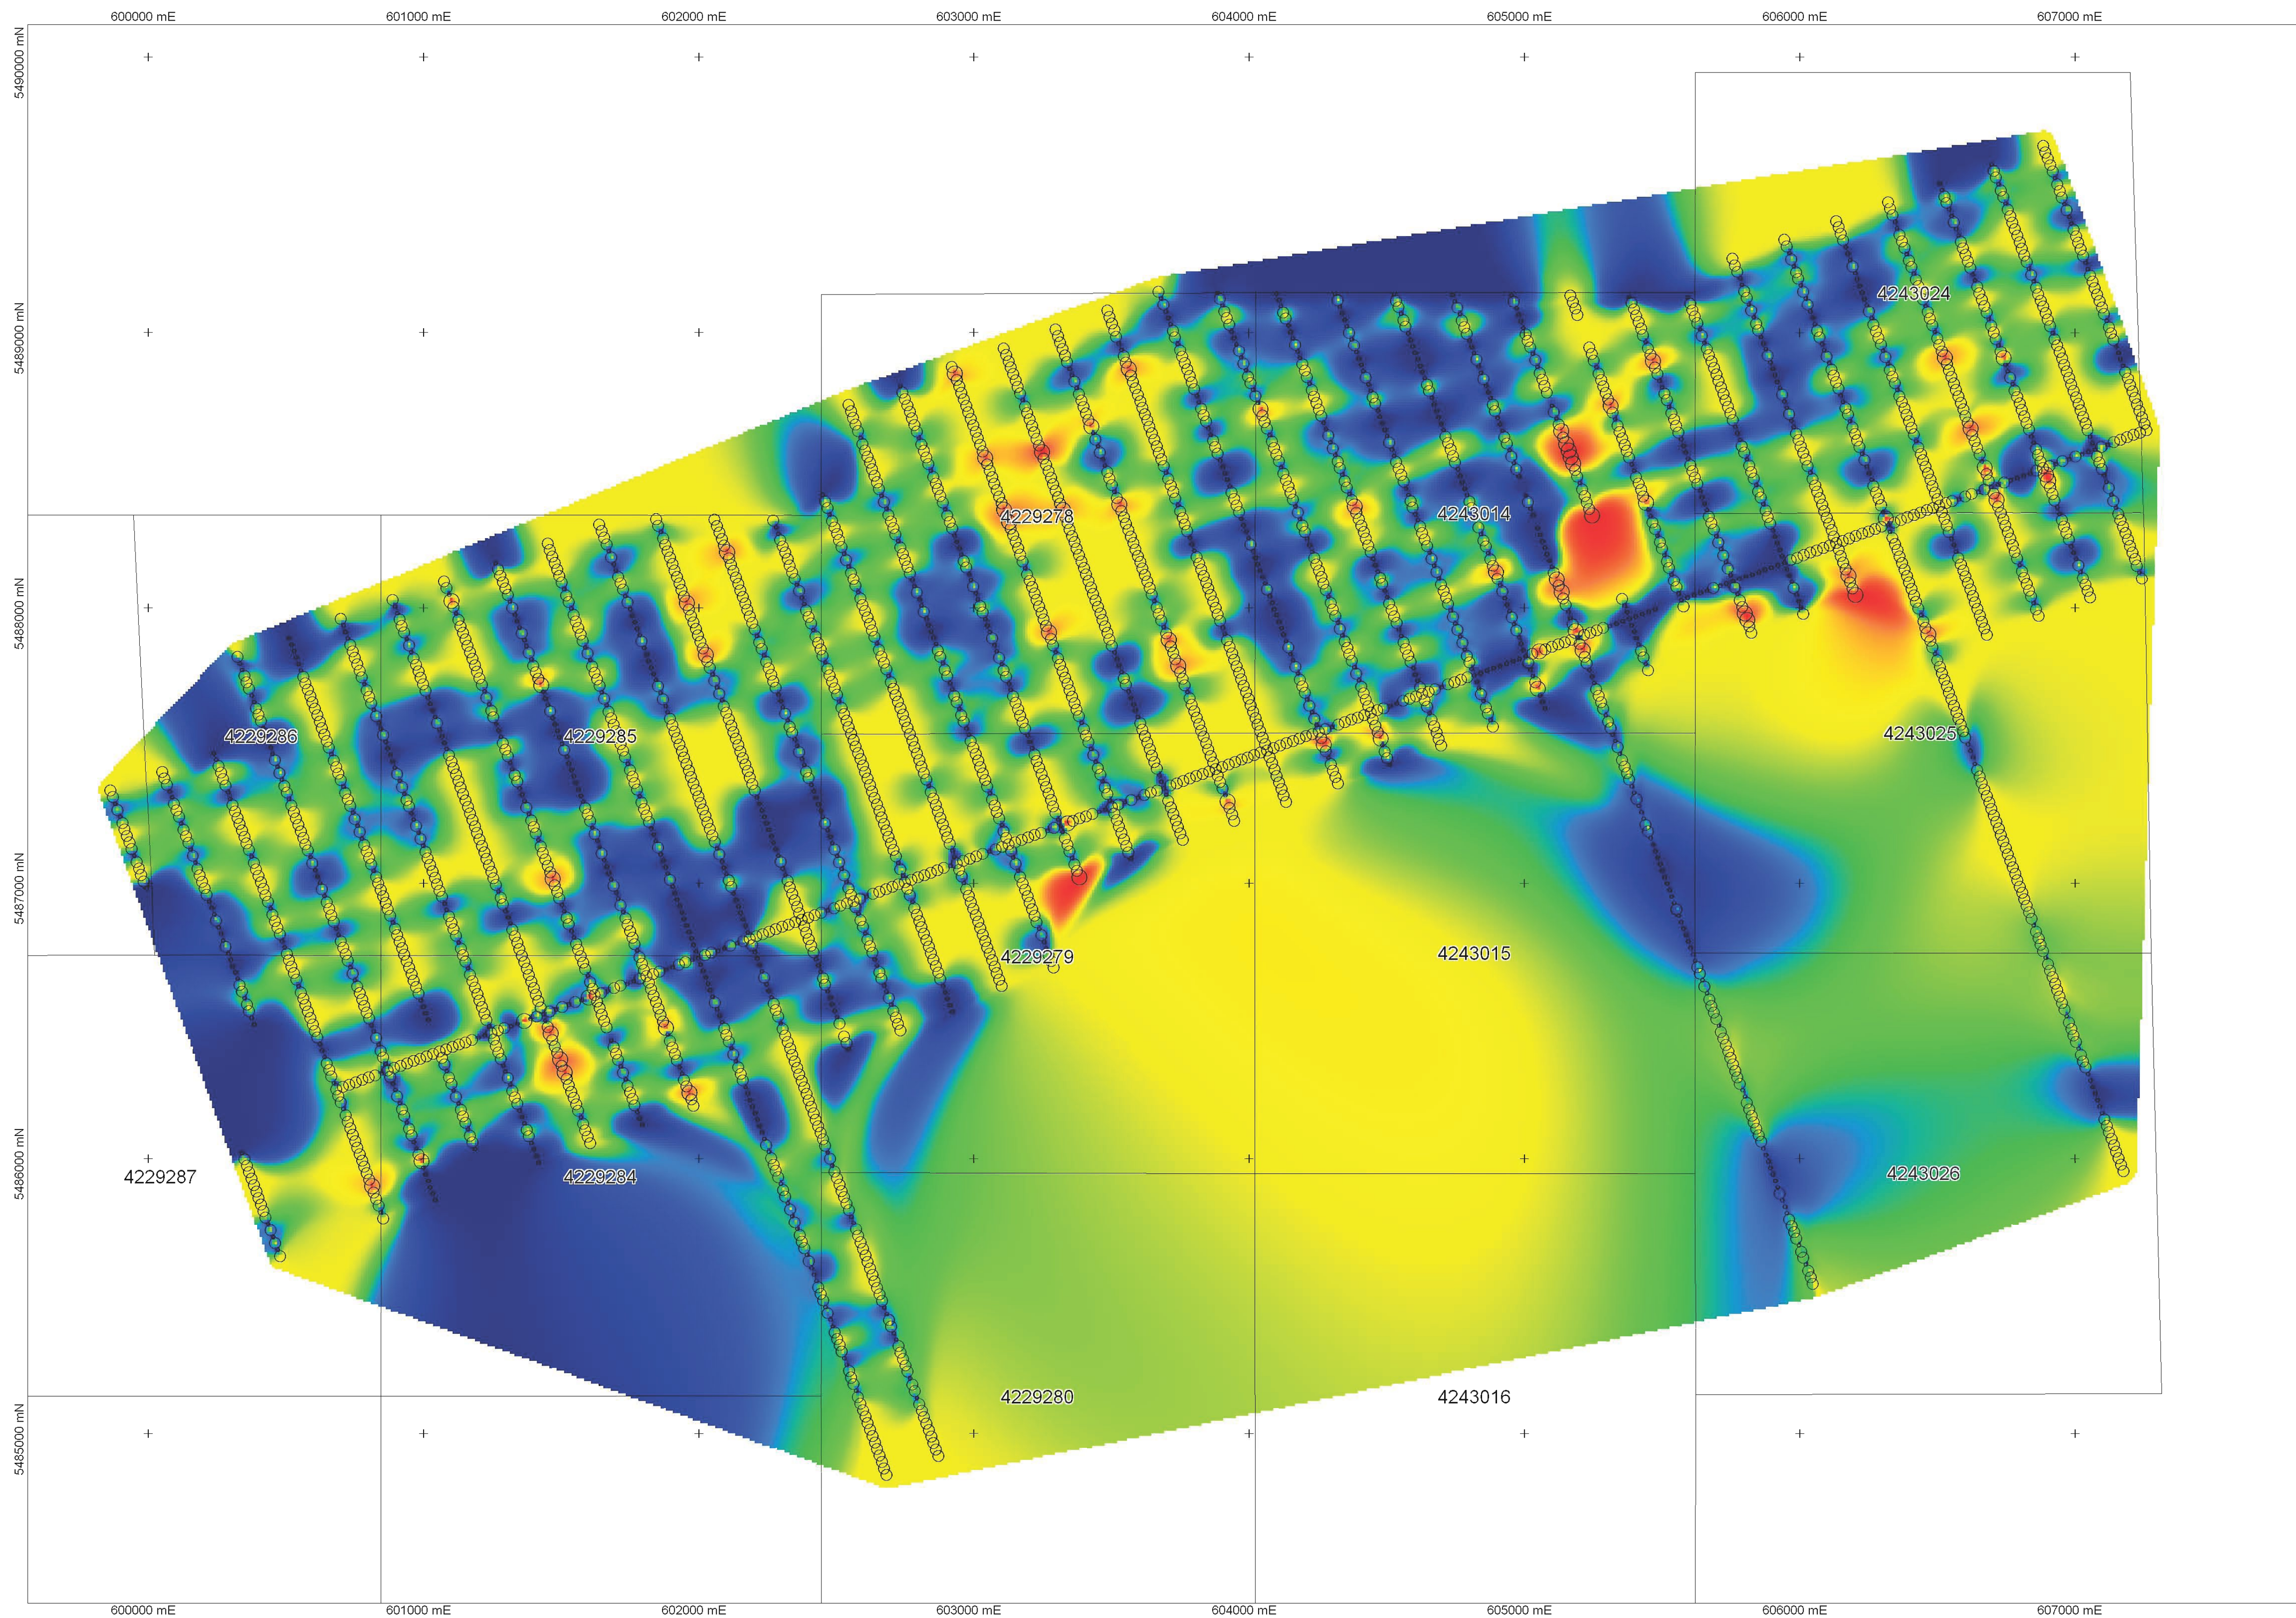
600000 mE
601000 mE
602000 mE
603000 mE
604000 mE
605000 mE
606000 mE
607000 mE

5490000 mN
5489000 mN
5488000 mN
5487000 mN
5486000 mN
5485000 mN

4243024
4229278
4243014
4229286
4229285
4243025
4229279
4243015
4229287
4229284
4243026
4229280
4243016

600000 mE
601000 mE
602000 mE
603000 mE
604000 mE
605000 mE
606000 mE
607000 mE